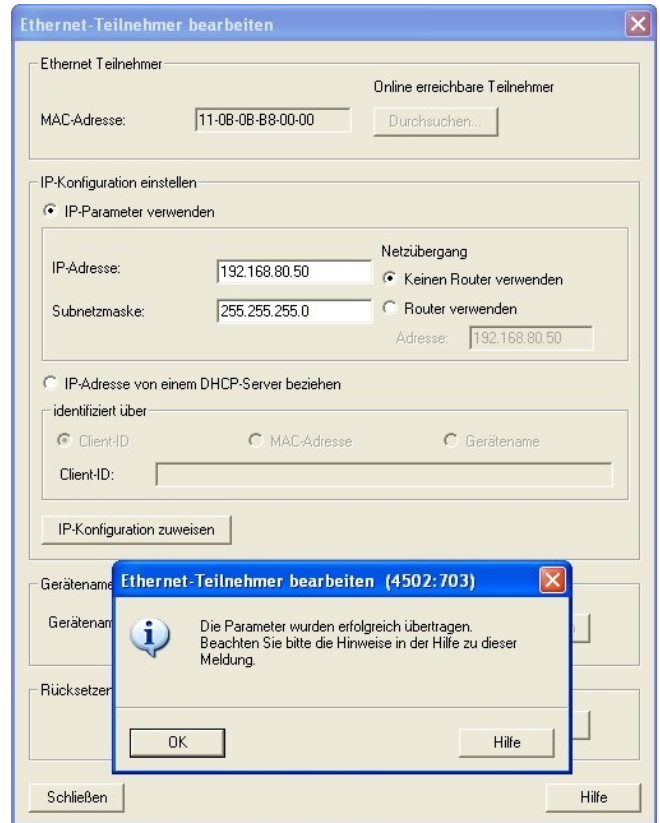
Ethernet-Teilnehmer bearbeiten

Ethernet Teilnehmer

Online erreichbare Teilnehmer

MAC-Adresse: 11-0B-0B-B8-00-00

Durchsuchen...

IP-Konfiguration einstellen

IP-Parameter verwenden

Netzübergang

IP-Adresse: 192.168.80.50

Keinen Router verwenden

Subnetzmaske: 255.255.255.0

Router verwenden

Adresse: 192.168.80.50

IP-Adresse von einem DHCP-Server beziehen

identifiziert über

Client-ID

MAC-Adresse

Gerätename

Client-ID:

IP-Konfiguration zuweisen

Gerätename

Gerätenam

Rücksetzen

Ethernet-Teilnehmer bearbeiten (4502:703)

Die Parameter wurden erfolgreich übertragen. Beachten Sie bitte die Hinweise in der Hilfe zu dieser Meldung.

OK

Hilfe

Schließen

Hilfe